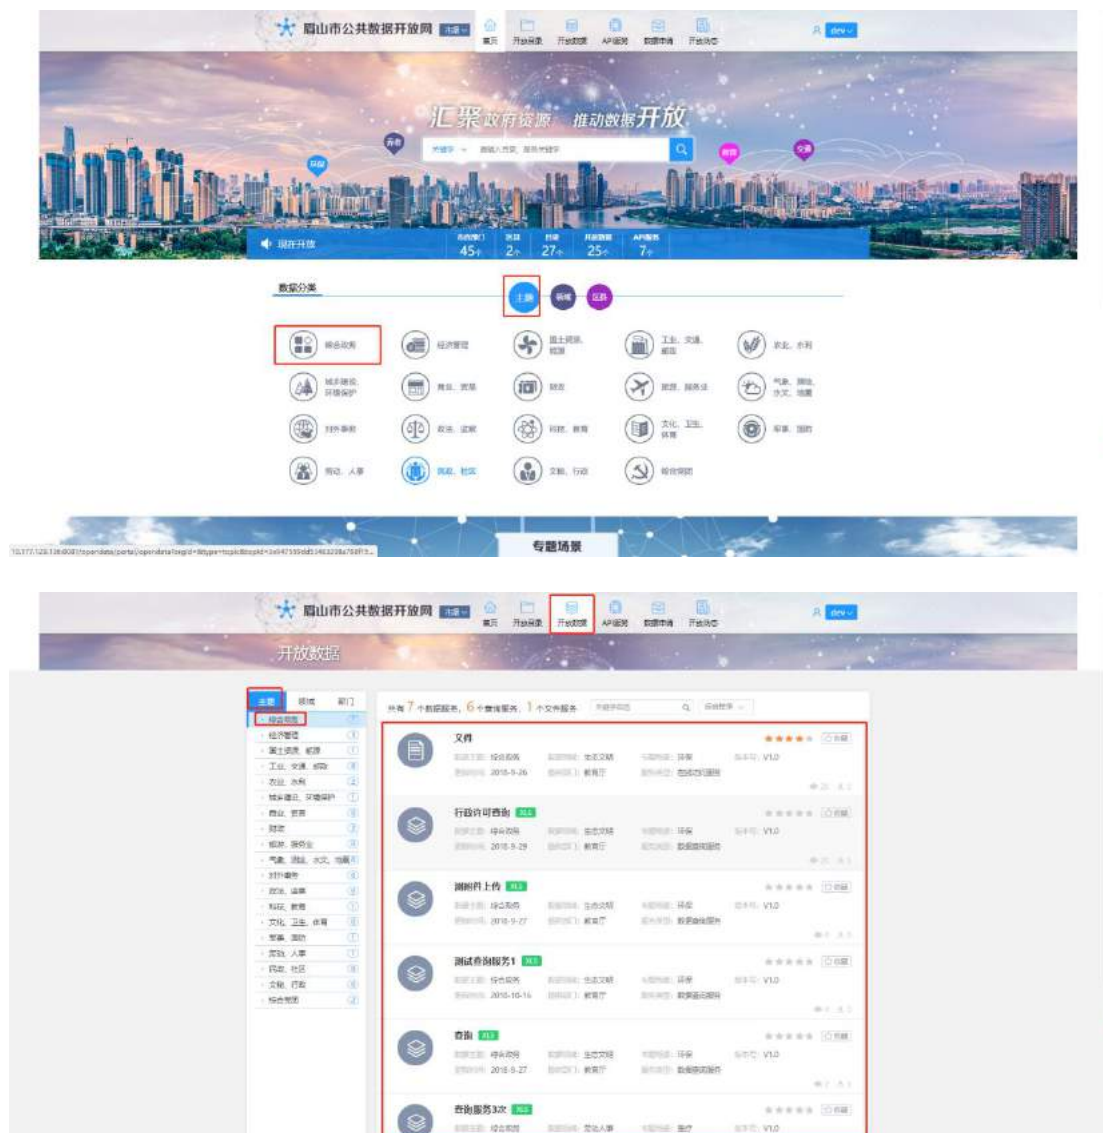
眉山市公共数据开放网 市级

首页 开放目录 开放数据 API服务 数据申请 开放动态

汇聚政府资源 推动数据开放

关键字 请输入內容、服务关键字

开放 养老 教育 交通

现在开放 45个 2个 27个 25个 7个

数据分类

主题 领域 部门

综合政务 经济管理 国土资源、能源 工业、交通、邮政 农业、水利

城乡建设、环境保护 商业、贸易 财政 旅游、服务业 气象、测绘、水文、地震

对外事务 政法、监察 科技、教育 文化、卫生、体育 军事、国防

劳动、人事 民政、社区 文秘、行政 综合党团

专题场景

眉山市公共数据开放网 市级

首页 开放目录 开放数据 API服务 数据申请 开放动态

开放数据

主题 领域 部门

综合政务
经济管理
国土资源、能源
工业、交通、邮政
农业、水利
城乡建设、环境保护
商业、贸易
财政
旅游、服务业
气象、测绘、水文、地震
对外事务
政法、监察
科技、教育
文化、卫生、体育
军事、国防
劳动、人事
民政、社区
文秘、行政
综合党团

共有 7 个数据服务，6 个查询服务，1 个文件服务

文件
综合政务 生态文明 环保 V1.0
2018-9-26 教育厅

行政许可查询
综合政务 生态文明 环保 V1.0
2018-9-29 教育厅

测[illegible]上传
综合政务 生态文明 环保 V1.0
2018-9-27 教育厅

测试查询服务1
综合政务 生态文明 环保 V1.0
2018-10-16 教育厅

查询
综合政务 生态文明 环保 V1.0
2018-9-27 教育厅

查询服务3次
综合政务 V1.0